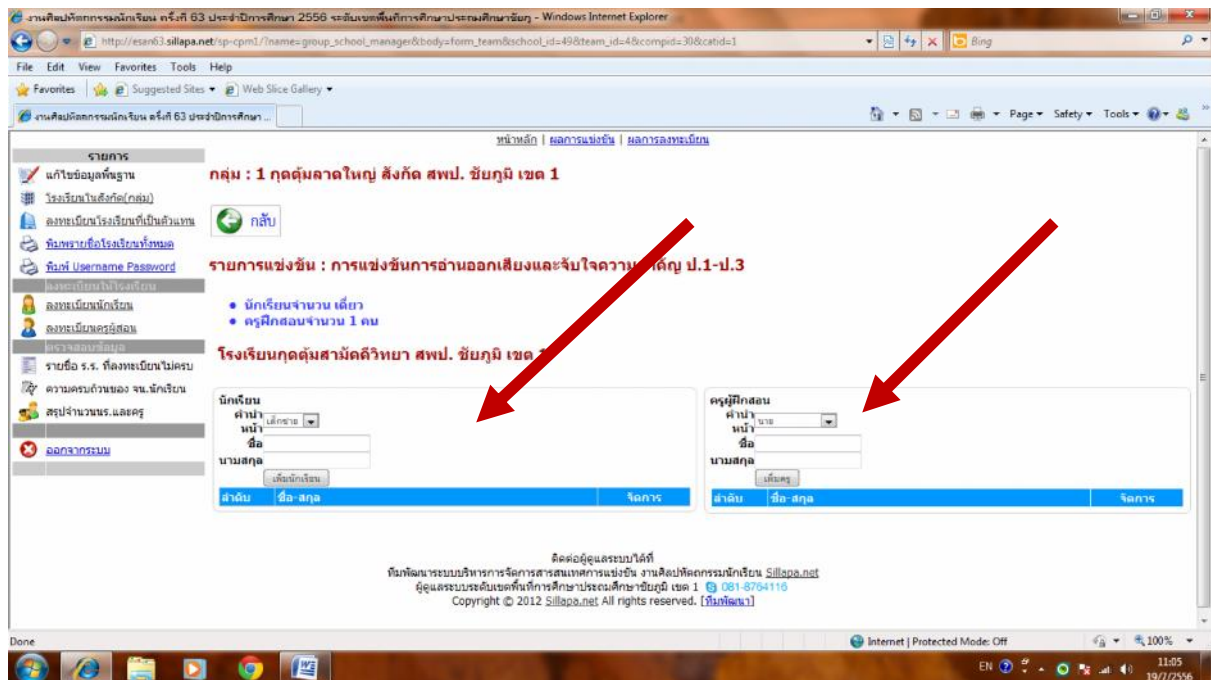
งานศิลปหัตถกรรมนักเรียน ครั้งที่ 63 ประจำปีการศึกษา 2556 ระดับเขตพื้นที่การศึกษาประถมศึกษาชัยภูมิ - Windows Internet Explorer

http://esan63.sillapa.net/sp-cpm1/?name=group_school_manager&body=form_team&school_id=49&team_id=4&compid=30&catid=1

Bing

File Edit View Favorites Tools Help

Favorites | Suggested Sites ▾ | Web Slice Gallery ▾

งานศิลปหัตถกรรมนักเรียน ครั้งที่ 63 ประจำปีการศึกษา ...

Page ▾ Safety ▾ Tools ▾

หน้าหลัก | ผลการแข่งขัน | ผลการลงทะเบียน

รายการ
แก้ไขข้อมูลพื้นฐาน
โรงเรียนในสังกัด(กลุ่ม)
ลงทะเบียนโรงเรียนที่เป็นตัวแทน
พิมพ์รายชื่อโรงเรียนทั้งหมด
พิมพ์ Username Password
ลงทะเบียนในโรงเรียน
ลงทะเบียนนักเรียน
ลงทะเบียนครูผู้สอน
ตรวจสอบข้อมูล
รายชื่อ ร.ร. ที่ลงทะเบียนไม่ครบ
ความครบถ้วนของ จน.นักเรียน
สรุปจำนวนนร.และครู
ออกจากระบบ

กลุ่ม : 1 กุดตุ้มลาดใหญ่ สังกัด สพป. ชัยภูมิ เขต 1

กลับ

รายการแข่งขัน : การแข่งขันการอ่านออกเสียงและจับใจความ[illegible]ญ ป.1-ป.3

• นักเรียนจำนวน เดี่ยว
• ครูฝึกสอนจำนวน 1 คน

โรงเรียนกุดตุ้มสามัคคีวิทยา สพป. ชัยภูมิ เขต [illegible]

นักเรียน
คำนำหน้า เด็กชาย
ชื่อ
นามสกุล
เพิ่มนักเรียน

| ลำดับ | ชื่อ-สกุล | จัดการ |
|---|---|---|

ครูผู้ฝึกสอน
คำนำหน้า นาย
ชื่อ
นามสกุล
เพิ่มครู

| ลำดับ | ชื่อ-สกุล | จัดการ |
|---|---|---|

ติดต่อผู้ดูแลระบบได้ที่
ทีมพัฒนาระบบบริหารการจัดการสารสนเทศการแข่งขัน งานศิลปหัตถกรรมนักเรียน Sillapa.net
ผู้ดูแลระบบระดับเขตพื้นที่การศึกษาประถมศึกษาชัยภูมิ เขต 1 081-8764116
Copyright © 2012 Sillapa.net All rights reserved. [ทีมพัฒนา]

Done
Internet | Protected Mode: Off
100%

EN 11:05 19/7/2556